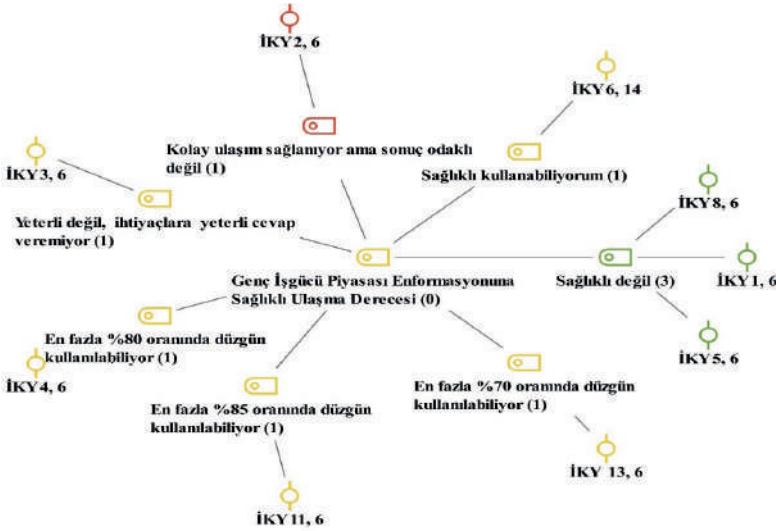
İKY2, 6

İKY6, 14

Kolay ulaşım sağlanıyor ama sonuç odaklı değil (1)

İKY3, 6

Sağlıklı kullanabiliyorum (1)

İKY8, 6

Yeterli değil, ihtiyaçlara yeterli cevap veremiyor (1)

Genç İşgücü Piyasası Enformasyonuna Sağlıklı Ulaşma Derecesi (0)

Sağlıklı değil (3)

İKY1, 6

En fazla %80 oranında düzgün kullanılabiliyor (1)

İKY4, 6

İKY5, 6

En fazla %70 oranında düzgün kullanılabiliyor (1)

En fazla %85 oranında düzgün kullanılabiliyor (1)

İKY 13, 6

İKY11, 6